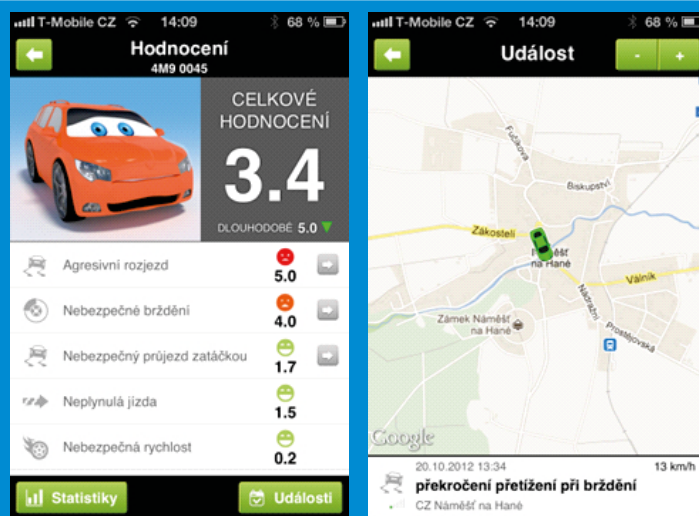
T-Mobile CZ 14:09 68 %

Hodnocení
4M9 0045

CELKOVÉ HODNOCENÍ
3.4
DLOUHODOBĚ 5.0

Agresivní rozjezd 5.0
Nebezpečné brždění 4.0
Nebezpečný průjezd zatáčkou 1.7
Neplynulá jízda 1.5
Nebezpečná rychlost 0.2

Statistiky
Události

T-Mobile CZ 14:09 68 %

Událost
-
+

Fučíkova
Biskupství
Zákostelí
Náměšť na Hané
Valník
Zámek Náměšť na Hané
Nádražní
Prostějovská
Google

20.10.2012 13:34 13 km/h
překročení přetížení při brždění
CZ Náměšť na Hané